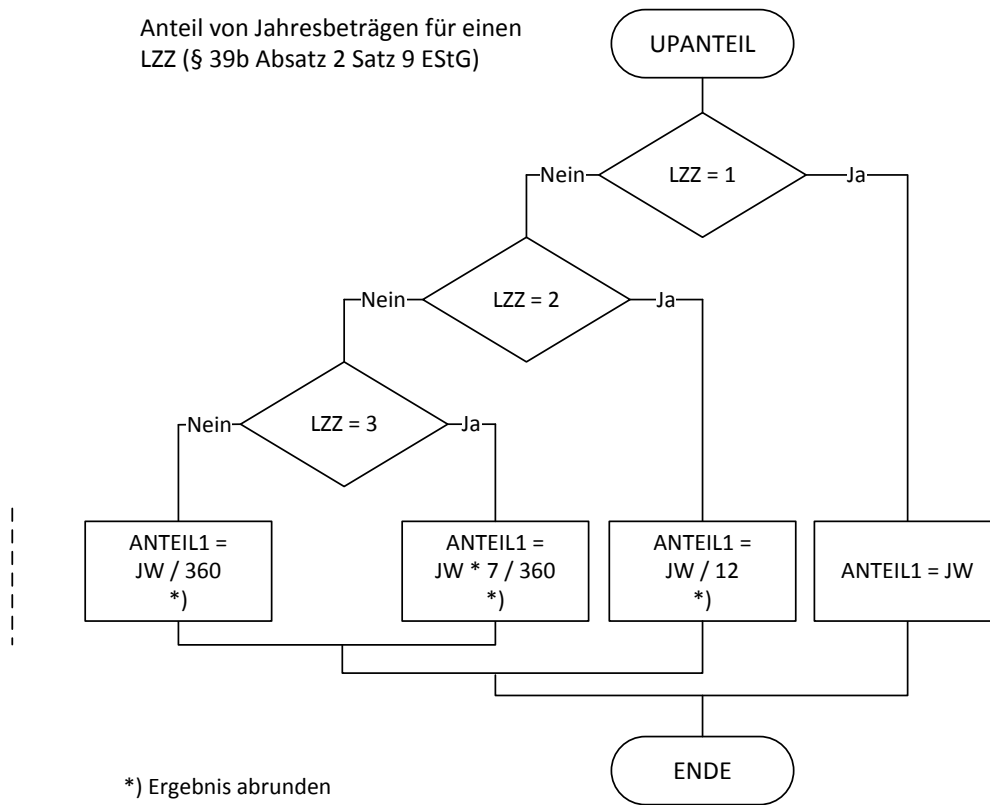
Anteil von Jahresbeträgen für einen LZZ (§ 39b Absatz 2 Satz 9 EStG)

UPANTEIL

Nein LZZ = 1 Ja

Nein LZZ = 2 Ja

Nein LZZ = 3 Ja

ANTEIL1 = JW / 360 *)

ANTEIL1 = JW * 7 / 360 *)

ANTEIL1 = JW / 12 *)

ANTEIL1 = JW

ENDE

*) Ergebnis abrunden